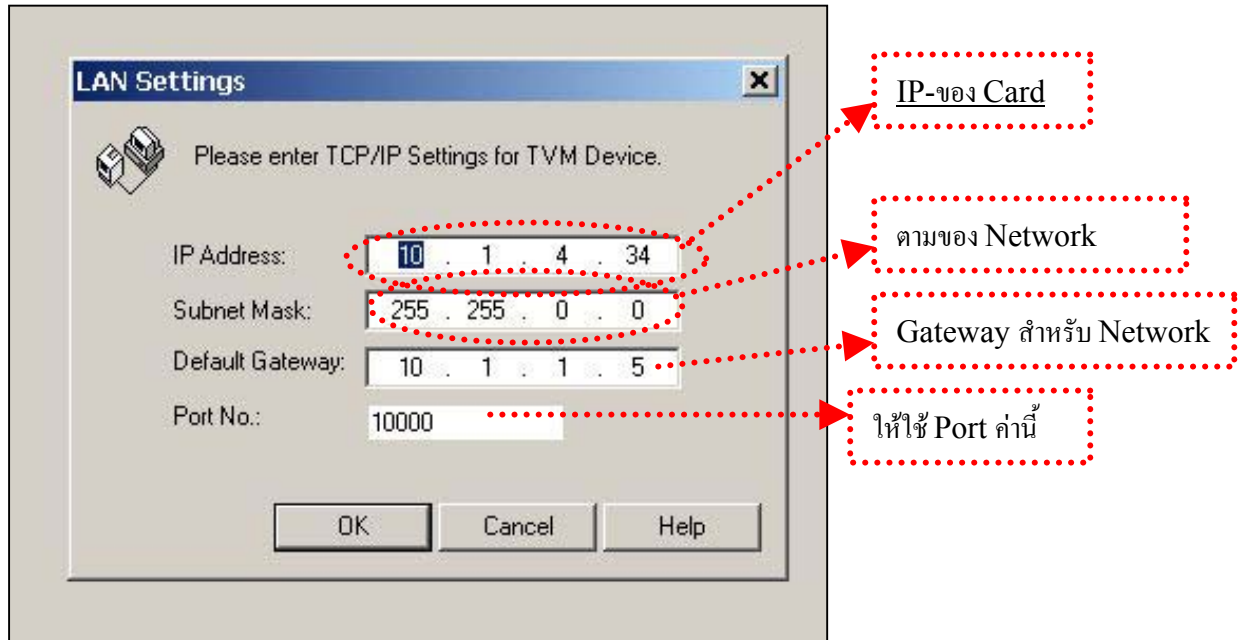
LAN Settings

Please enter TCP/IP Settings for TVM Device.

IP Address: 10 . 1 . 4 . 34

Subnet Mask: 255 . 255 . 0 . 0

Default Gateway: 10 . 1 . 1 . 5

Port No.: 10000

OK

Cancel

Help

IP-ของ Card

ตามของ Network

Gateway สำหรับ Network

ให้ใช้ Port ค่านี้